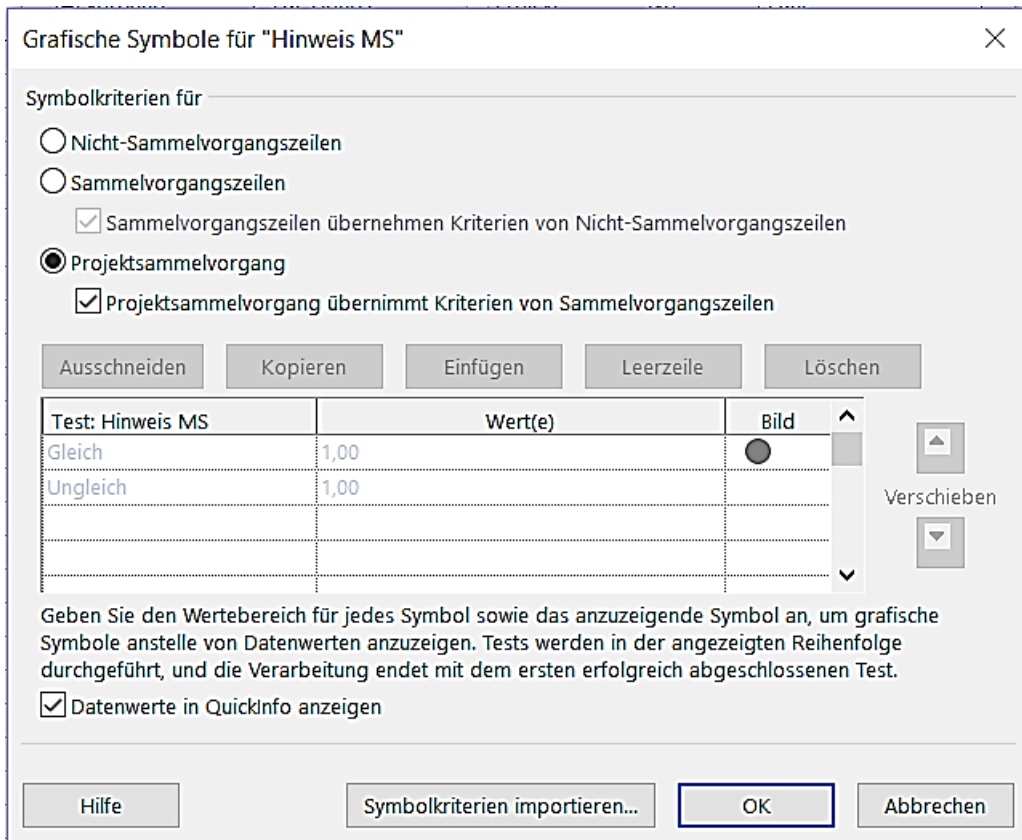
Grafische Symbole für "Hinweis MS"

Symbolkriterien für

Nicht-Sammelvorgangszeilen

Sammelvorgangszeilen

Sammelvorgangszeilen übernehmen Kriterien von Nicht-Sammelvorgangszeilen

Projektsammelvorgang

Projektsammelvorgang übernimmt Kriterien von Sammelvorgangszeilen

Ausschneiden Kopieren Einfügen Leerzeile Löschen

| Test: Hinweis MS | Wert(e) | Bild |
|---|---|---|
| Gleich | 1,00 | |
| Ungleich | 1,00 | |
| | | |
| | | |

Verschieben

Geben Sie den Wertebereich für jedes Symbol sowie das anzuzeigende Symbol an, um grafische Symbole anstelle von Datenwerten anzuzeigen. Tests werden in der angezeigten Reihenfolge durchgeführt, und die Verarbeitung endet mit dem ersten erfolgreich abgeschlossenen Test.

Datenwerte in QuickInfo anzeigen

Hilfe Symbolkriterien importieren... OK Abbrechen